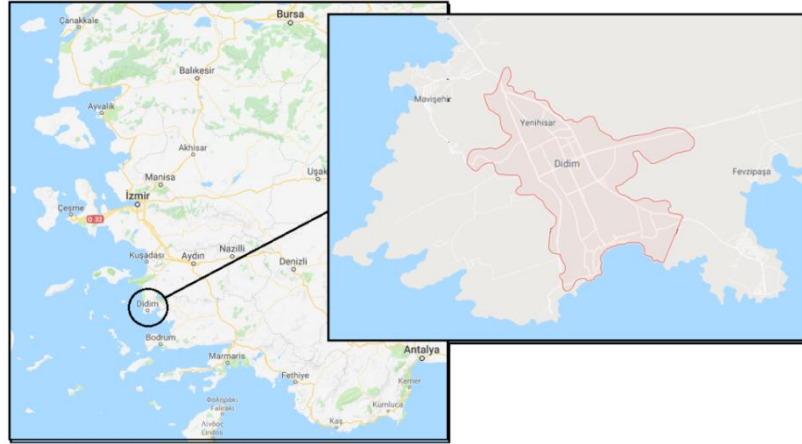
Çanakkale
Bursa
Balıkesir
Ayvalık
Akhisar
Manisa
Uşak
İzmir
Çeşme
D 32
Kuşadası
Nazilli
Aydın
Denizli
Didim
Bodrum
Marmaris
Fethiye
Antalya
Kemer
Kumluca
Kaş
Φαληράκι
Faliraki
Λίνδος
Lindos
Mavişehir
Yenihisar
Didim
Fevzipaşa